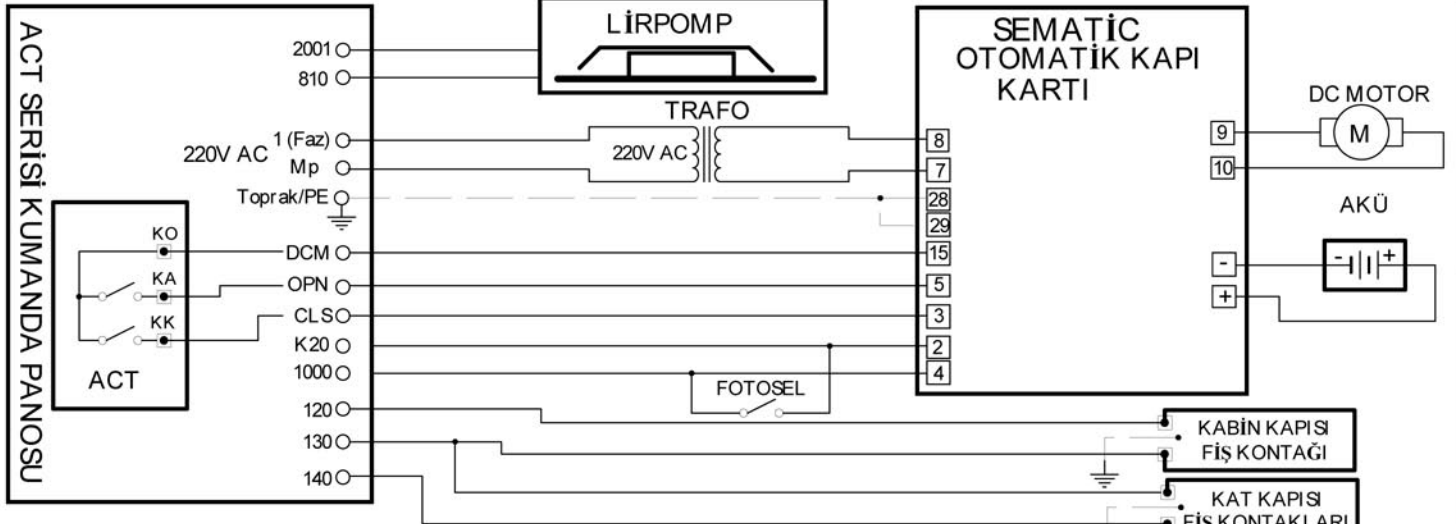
ACT SERİSİ KUMANDA PANOSU

2001
810
220V AC
1 (Faz)
Mp
Toprak/PE
DCM
OPN
CLS
K20
1000
120
130
140

KO
KA
KK
ACT

LİRPOMP

TRAFO
220V AC

FOTOSEL

SEMATİC
OTOMATİK KAPI
KARTI

8
7
28
29
15
5
3
2
4

9
10
DC MOTOR
M

AKÜ
-
+

KABİN KAPISI
FİŞ KONTAĞI

KAT KAPISI
FİŞ KONTAKLARI